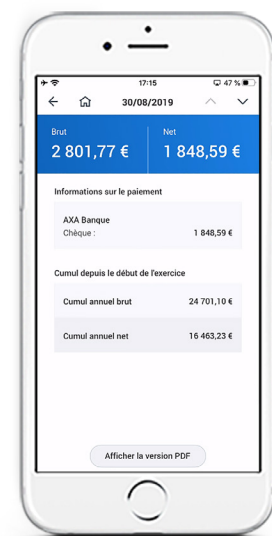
17:15
47 %

30/08/2019

Brut
2 801,77 €

Net
1 848,59 €

Informations sur le paiement

AXA Banque
Chèque :
1 848,59 €

Cumul depuis le début de l'exercice

Cumul annuel brut
24 701,10 €

Cumul annuel net
16 463,23 €

Afficher la version PDF